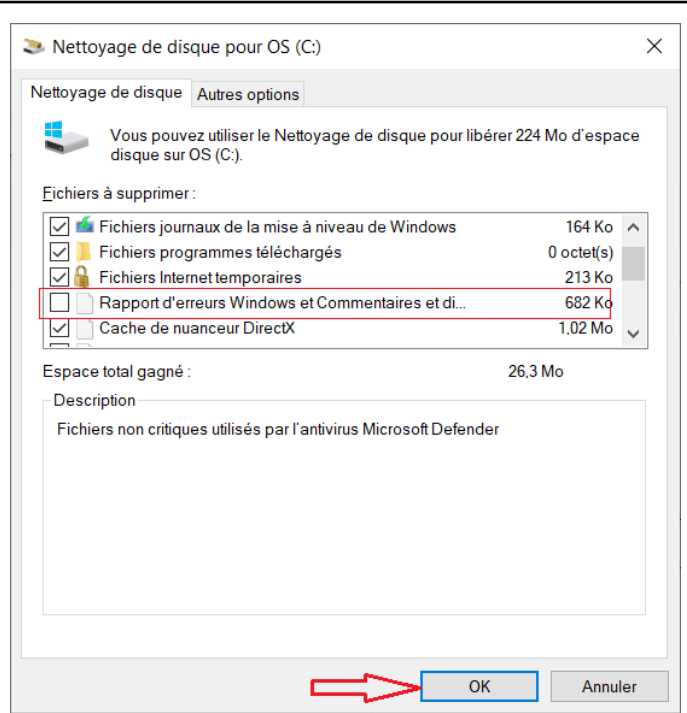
Nettoyage de disque pour OS (C:)

Nettoyage de disque | Autres options

Vous pouvez utiliser le Nettoyage de disque pour libérer 224 Mo d'espace disque sur OS (C:).

Fichiers à supprimer :

| | | |
|---|---|---|
| ☑ | Fichiers journaux de la mise à niveau de Windows | 164 Ko |
| ☑ | Fichiers programmes téléchargés | 0 octet(s) |
| ☑ | Fichiers Internet temporaires | 213 Ko |
| ☐ | Rapport d'erreurs Windows et Commentaires et di... | 682 Ko |
| ☑ | Cache de nuanceur DirectX | 1,02 Mo |

Espace total gagné : 26,3 Mo

Description

Fichiers non critiques utilisés par l'antivirus Microsoft Defender

OK | Annuler